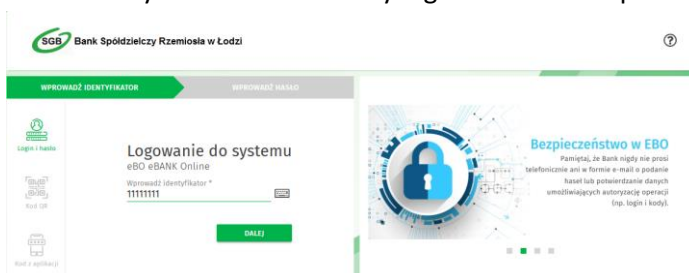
SGB Bank Spółdzielczy Rzemiosła w Łodzi

?

WPROWADŹ IDENTYFIKATOR

WPROWADŹ HASŁO

Login i hasło

Kod QR

Kod z aplikacji

Logowanie do systemu

eBO eBANK Online

Wprowadź identyfikator *

11111111

DALEJ

Bezpieczeństwo w EBO

Pamiętaj, że Bank nigdy nie prosi telefonicznie ani w formie e-mail o podanie haseł lub potwierdzanie danych umożliwiających autoryzację operacji (np. login i kody).